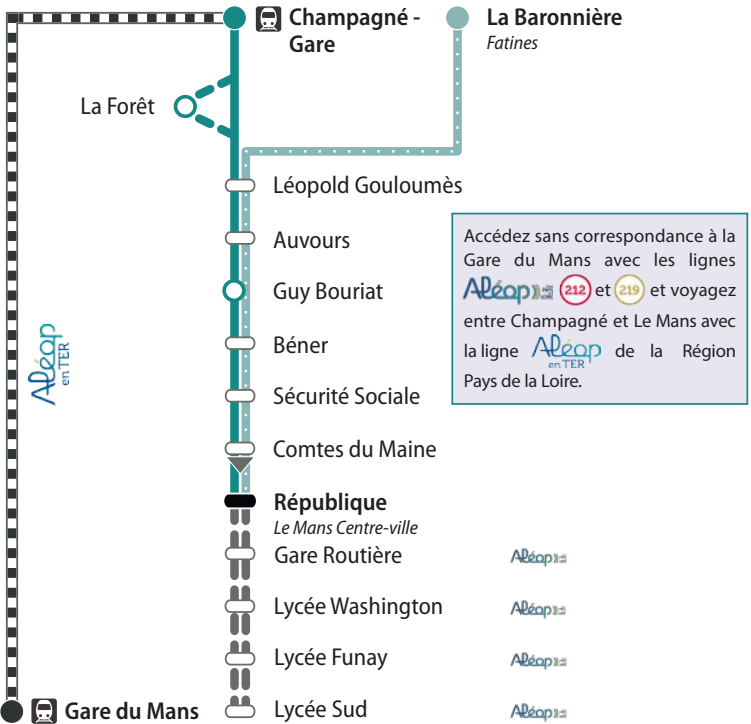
Champagné - Gare

La Baronnière
Fatines

La Forêt

Léopold Gouloumès

Auvours

Guy Bouriat

Béner

Sécurité Sociale

Comtes du Maine

République
Le Mans Centre-ville

Gare Routière

Lycée Washington

Lycée Funay

Lycée Sud

Gare du Mans

Aléop en TER

Accédez sans correspondance à la Gare du Mans avec les lignes Aléop 212 et 219 et voyagez entre Champagné et Le Mans avec la ligne Aléop en TER de la Région Pays de la Loire.

Aléop

Aléop

Aléop

Aléop